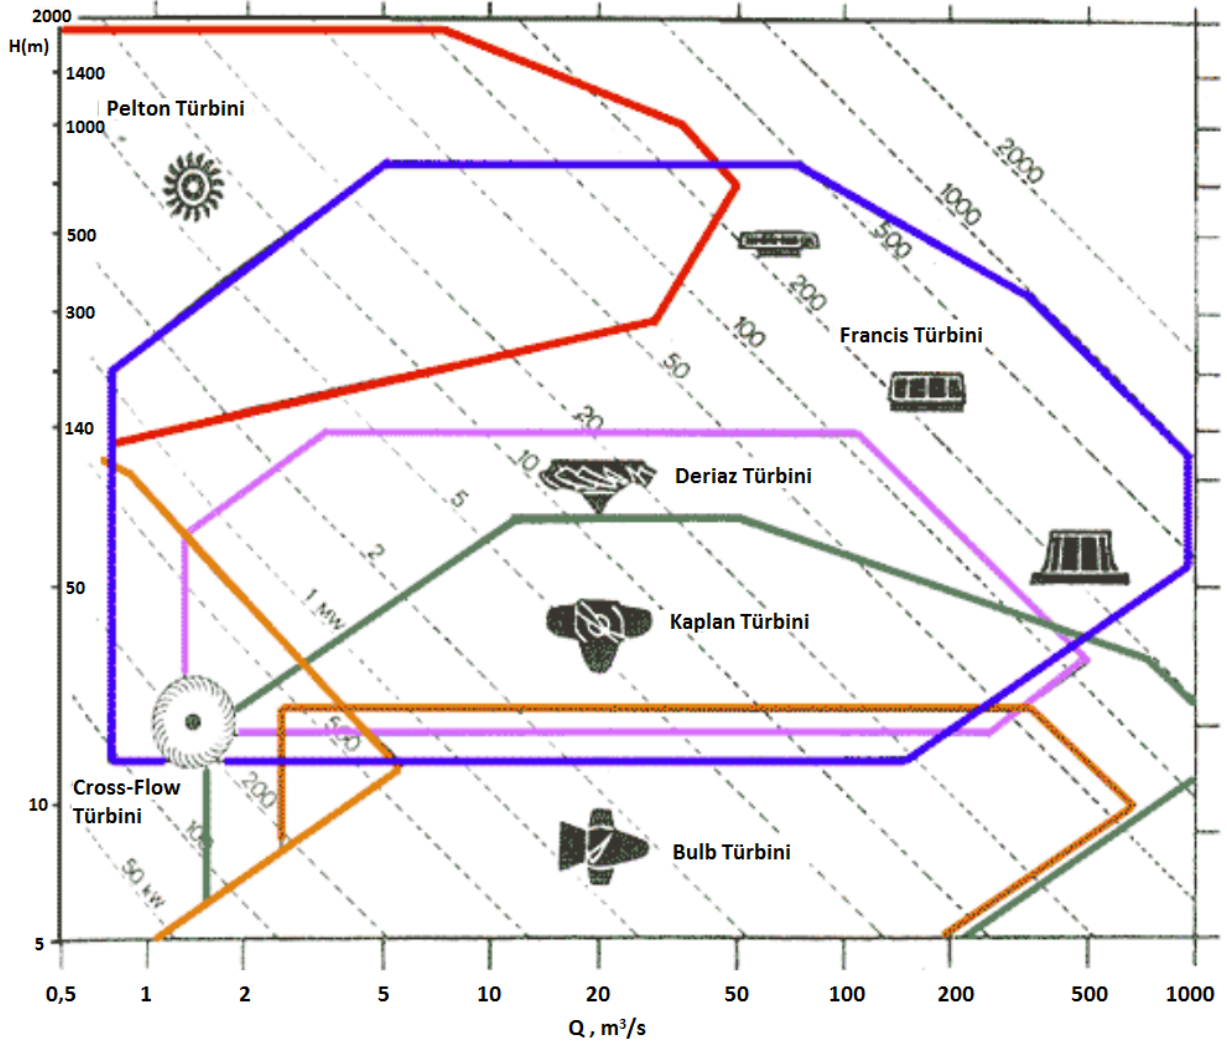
2000
H(m)
1400
1000
500
300
140
50
10
5

Pelton Türbini

Francis Türbini

Deriaz Türbini

Kaplan Türbini

Cross-Flow Türbini

Bulb Türbini

2000
1000
500
200
100
50
20
10
5
2
1 MW
500
200
100
50 kW

0,5 1 2 5 10 20 50 100 200 500 1000
Q , m$^3$/s